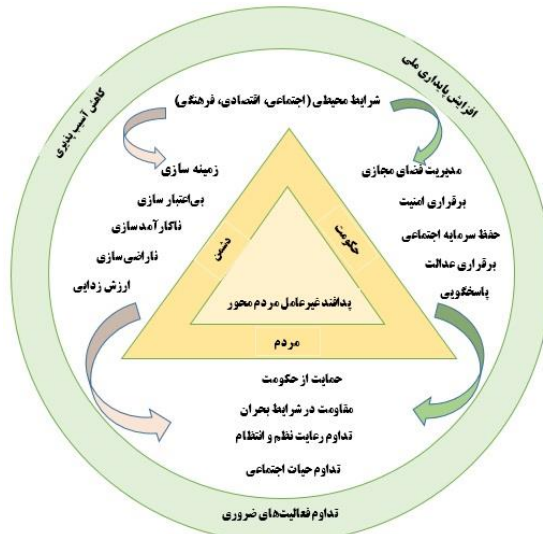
کاهش آسیب پذیری

افزایش پایداری ملی

شرایط محیطی (اجتماعی، اقتصادی، فرهنگی)

زمینه سازی
بی‌اعتبار سازی
ناکارآمدسازی
ناراضی‌سازی
ارزش زدایی

مدیریت فضای مجازی
برقراری امنیت
حفظ سرمایه اجتماعی
برقراری عدالت
پاسخگویی

دشمن

حکومت

پدافندغیرعامل مردم محور

مردم

حمایت از حکومت
مقاومت در شرایط بحران
تداوم رعایت نظم و انتظام
تداوم حیات اجتماعی

تداوم فعالیت‌های ضروری